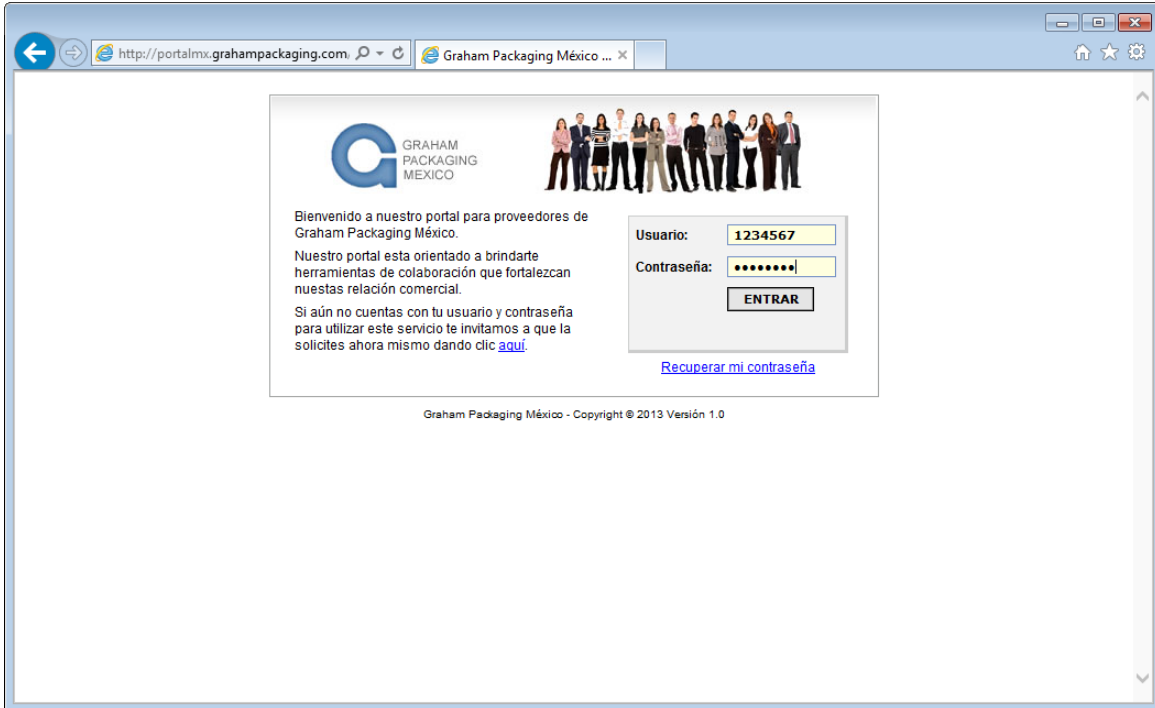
http://portalmx.grahampackaging.com/

Graham Packaging México ...

GRAHAM PACKAGING MEXICO

Bienvenido a nuestro portal para proveedores de Graham Packaging México.

Nuestro portal esta orientado a brindarte herramientas de colaboración que fortalezcan nuestas relación comercial.

Si aún no cuentas con tu usuario y contraseña para utilizar este servicio te invitamos a que la solicites ahora mismo dando clic aquí.

Usuario: 1234567

Contraseña: ••••••••

ENTRAR

Recuperar mi contraseña

Graham Packaging México - Copyright © 2013 Versión 1.0